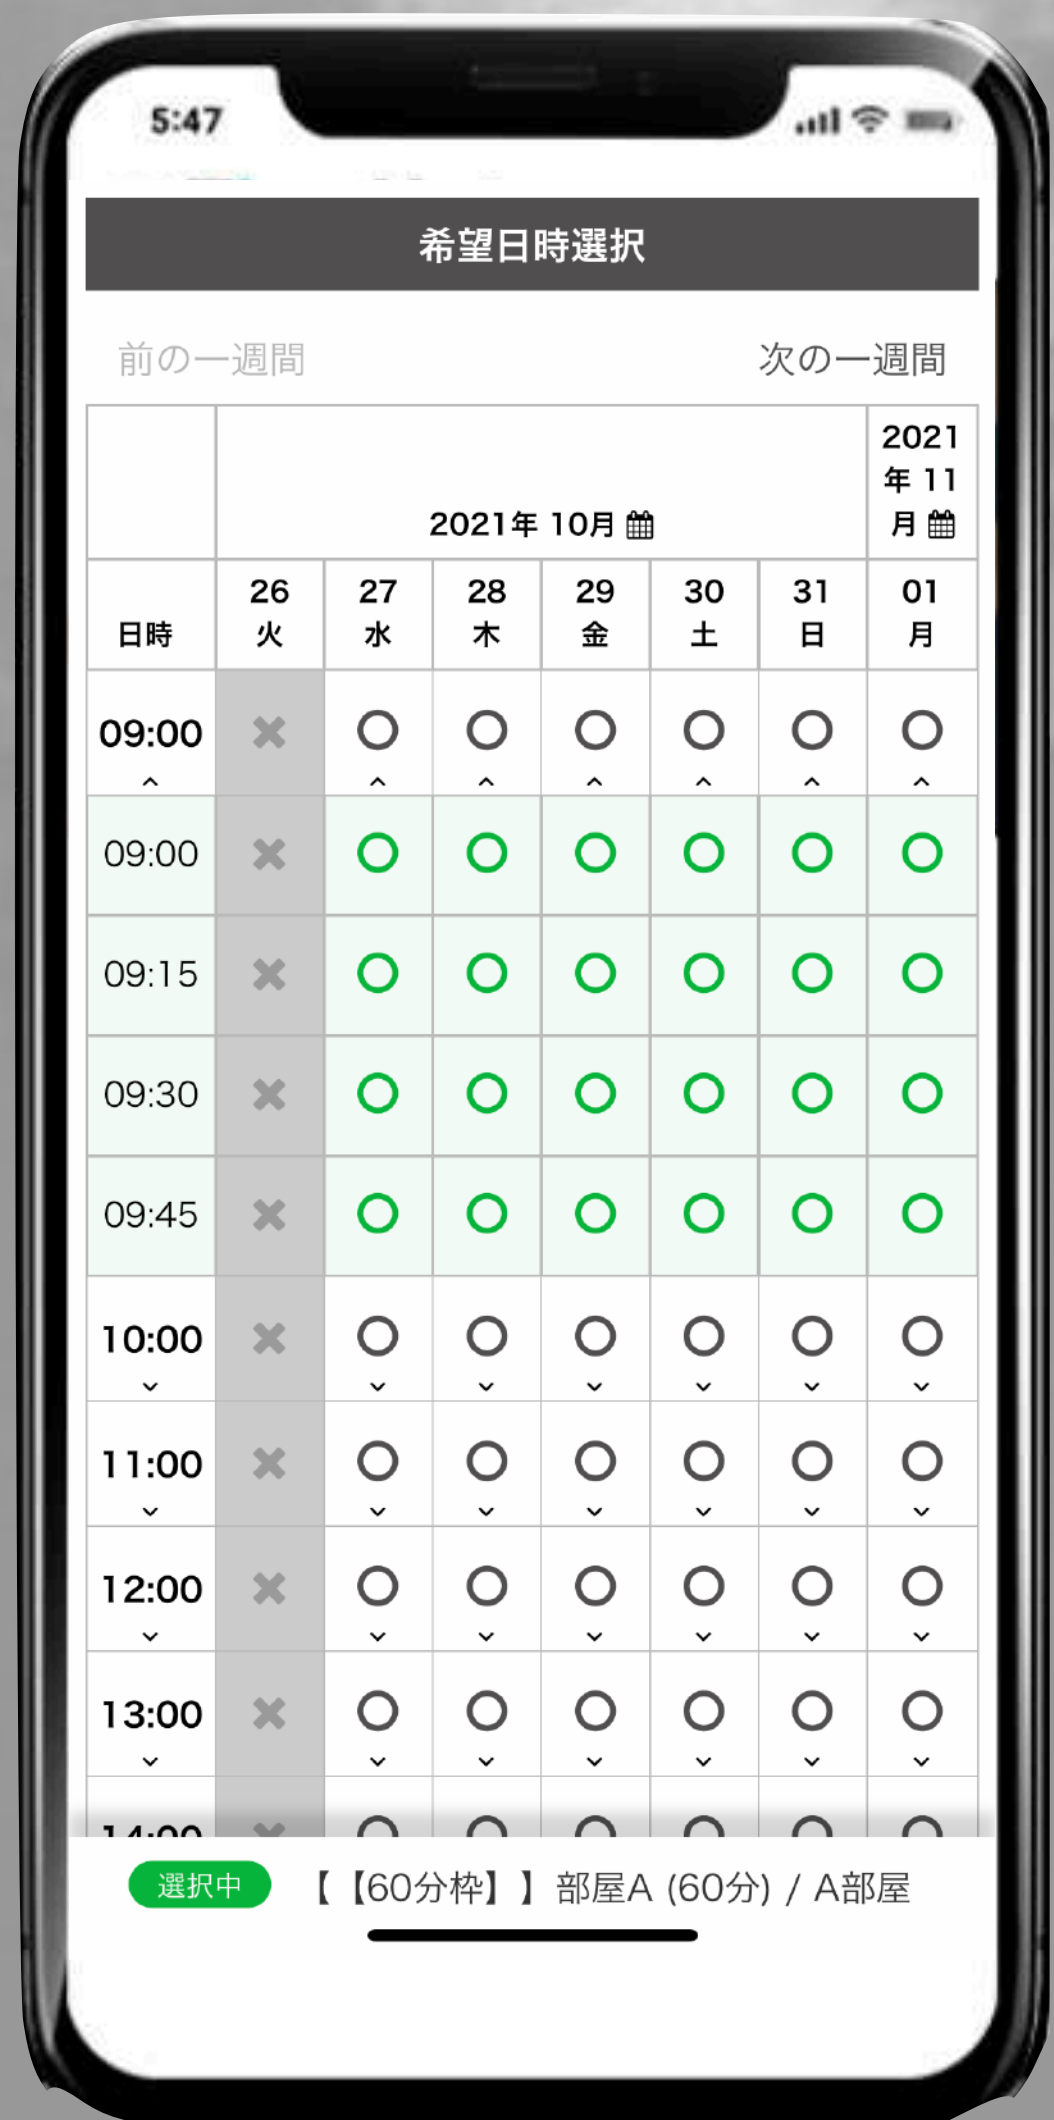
5:47

希望日時選択

前の一週間

次の一週間

| | 2021年 10月 | | | | | | 2021年 11月 |
|---|---|---|---|---|---|---|---|
| 日時 | 26 火 | 27 水 | 28 木 | 29 金 | 30 土 | 31 日 | 01 月 |
| 09:00 ^ | × | ○ ^ | ○ ^ | ○ ^ | ○ ^ | ○ ^ | ○ ^ |
| 09:00 | × | ○ | ○ | ○ | ○ | ○ | ○ |
| 09:15 | × | ○ | ○ | ○ | ○ | ○ | ○ |
| 09:30 | × | ○ | ○ | ○ | ○ | ○ | ○ |
| 09:45 | × | ○ | ○ | ○ | ○ | ○ | ○ |
| 10:00 ⌄ | × | ○ ⌄ | ○ ⌄ | ○ ⌄ | ○ ⌄ | ○ ⌄ | ○ ⌄ |
| 11:00 ⌄ | × | ○ ⌄ | ○ ⌄ | ○ ⌄ | ○ ⌄ | ○ ⌄ | ○ ⌄ |
| 12:00 ⌄ | × | ○ ⌄ | ○ ⌄ | ○ ⌄ | ○ ⌄ | ○ ⌄ | ○ ⌄ |
| 13:00 ⌄ | × | ○ ⌄ | ○ ⌄ | ○ ⌄ | ○ ⌄ | ○ ⌄ | ○ ⌄ |
| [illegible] | × | ○ | ○ | ○ | ○ | ○ | ○ |

選択中 【【60分枠】】部屋A (60分) / A部屋